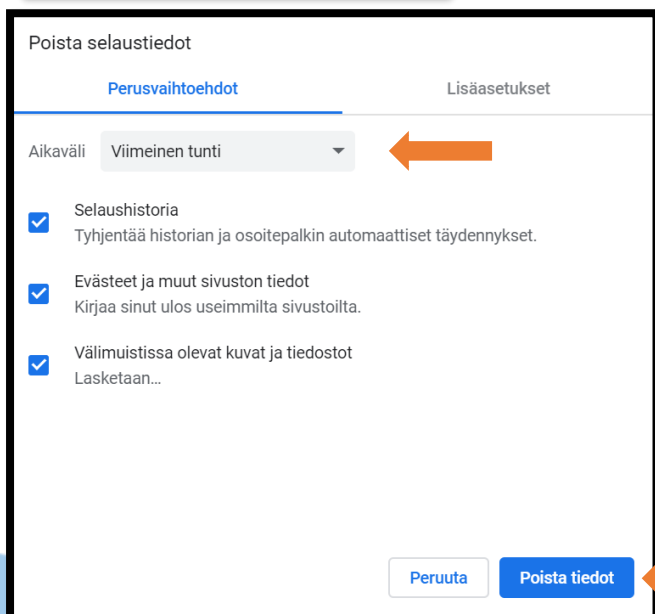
Poista selaustiedot

Perusvaihtoehdot

Lisäasetukset

Aikaväli Viimeinen tunti

Selaushistoria
Tyhjentää historian ja osoitepalkin automaattiset täydennykset.

Evästeet ja muut sivuston tiedot
Kirjaa sinut ulos useimmilta sivustoilta.

Välimuistissa olevat kuvat ja tiedostot
Lasketaan…

Peruuta

Poista tiedot